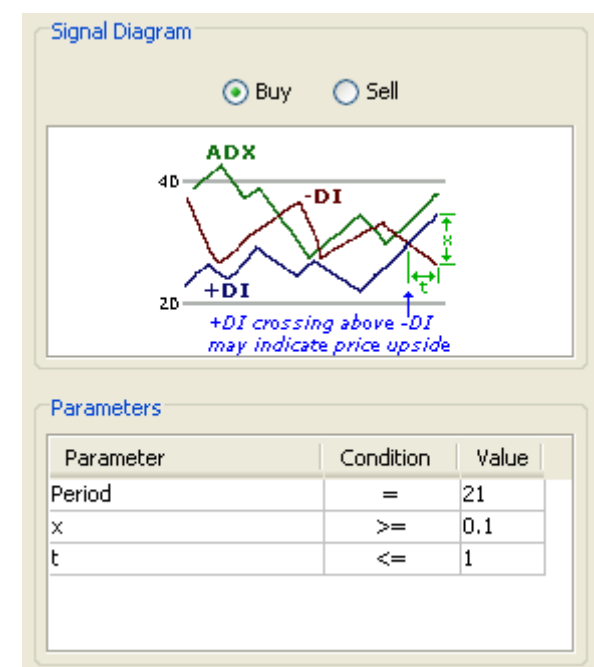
Signal Diagram

Buy Sell

ADX
40
-DI
x
t
+DI
20
+DI crossing above -DI may indicate price upside

Parameters

| Parameter | Condition | Value |
|---|---|---|
| Period | = | 21 |
| x | >= | 0.1 |
| t | <= | 1 |